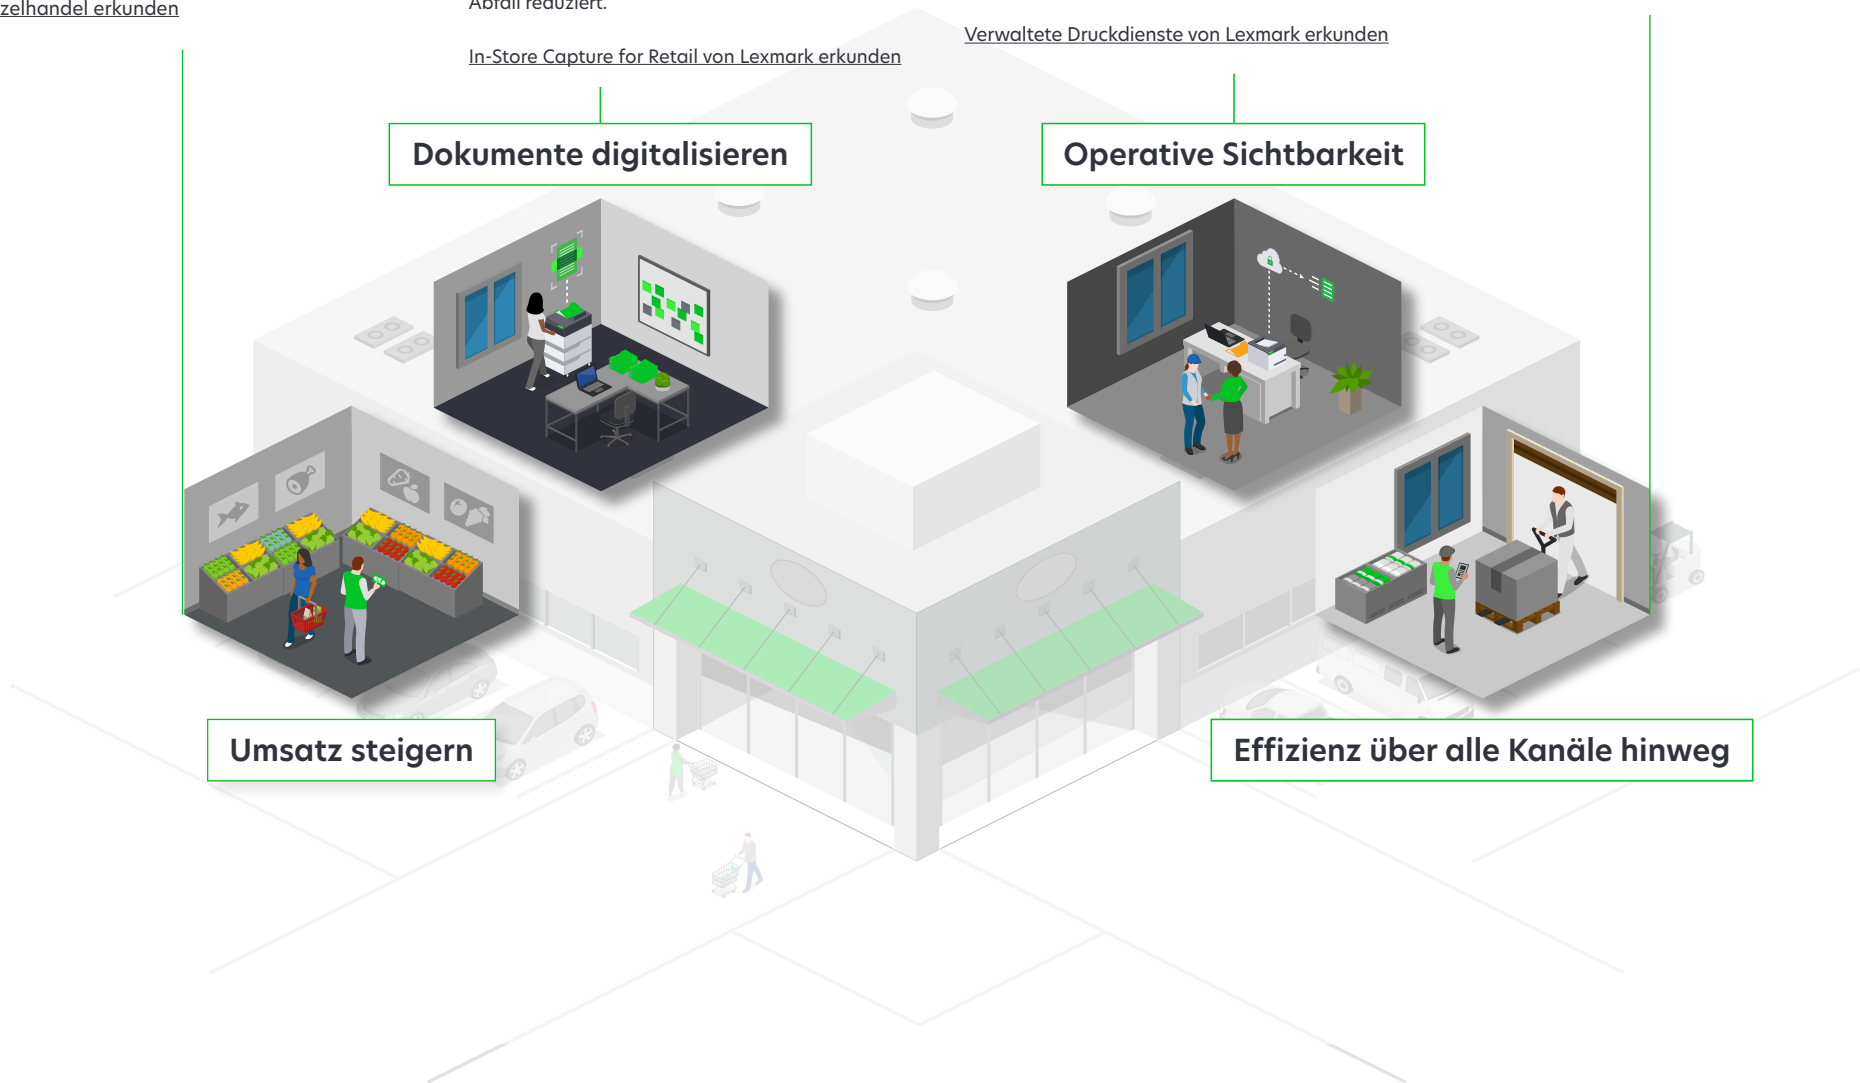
zelhandel erkunden

Abfall reduziert.

In-Store Capture for Retail von Lexmark erkunden

Verwaltete Druckdienste von Lexmark erkunden

Dokumente digitalisieren

Operative Sichtbarkeit

Umsatz steigern

Effizienz über alle Kanäle hinweg